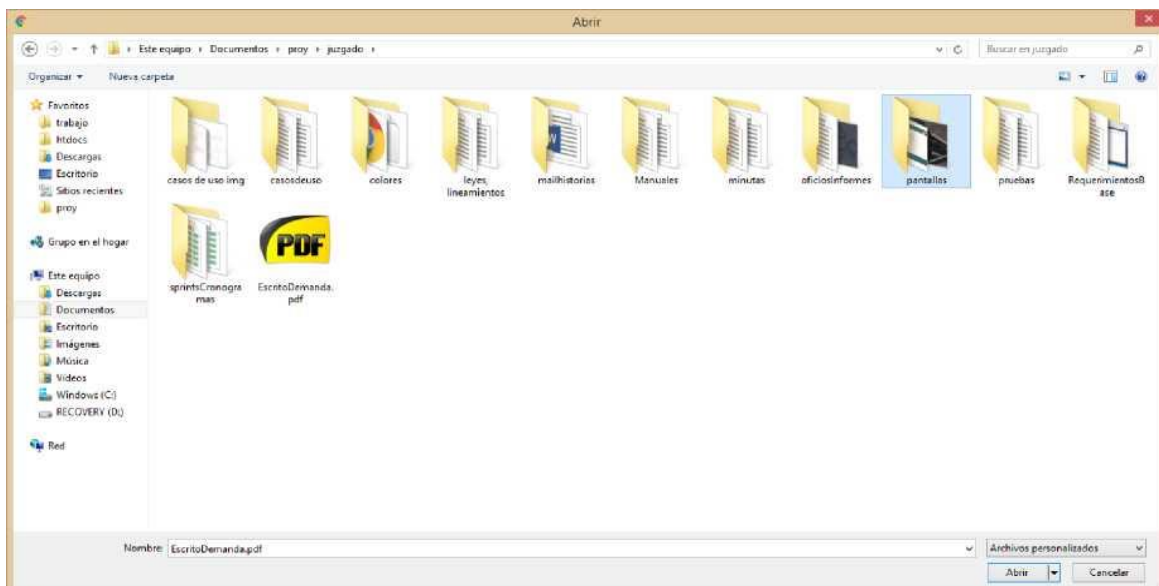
Abrir

Este equipo › Documentos › proy › juzgado ›

Buscar en juzgado

Organizar ▾ Nueva carpeta

Favoritos
trabajo
htdocs
Descargas
Escritorio
Sitios recientes
proy

Grupo en el hogar

Este equipo
Descargas
Documentos
Escritorio
Imágenes
Música
Vídeos
Windows (C:)
RECOVERY (D:)

Red

casos de uso img
casosdeuso
colores
leyes, lineamientos
mailhistorias
Manuales
minutas
oficiosInformes
pantallas
pruebas
RequerimientosBase
sprintsCronogramas
PDF
EscritoDemanda.pdf

Nombre: EscritoDemanda.pdf

Archivos personalizados

Abrir

Cancelar